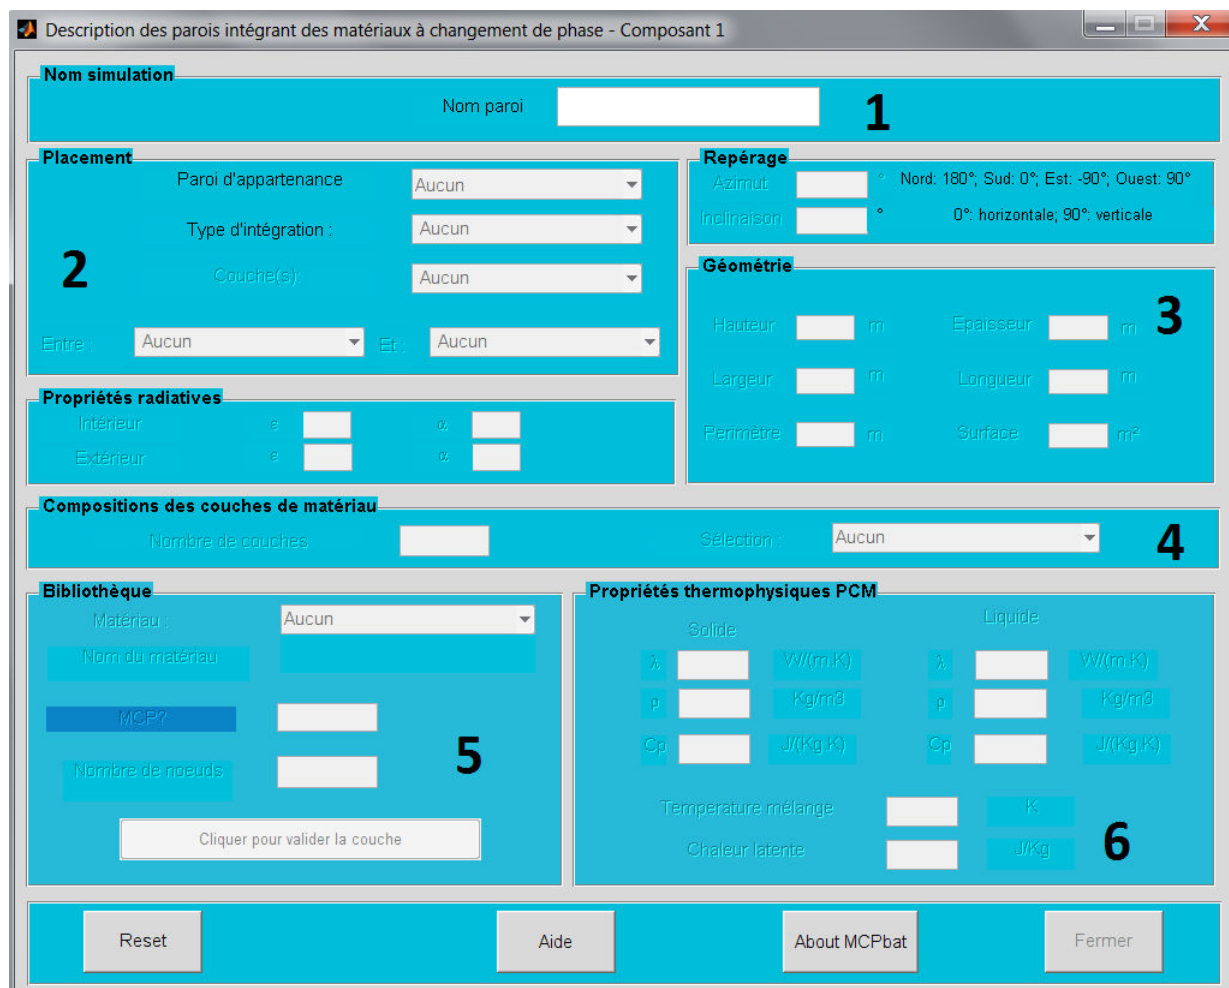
Description des parois intégrant des matériaux à changement de phase - Composant 1

Nom simulation
Nom paroi
1

Placement
Paroi d'appartenance Aucun
Type d'intégration : Aucun
2
Couche(s): Aucun
Entre : Aucun Et : Aucun

Repérage
Azimut ° Nord: 180°; Sud: 0°; Est: -90°; Ouest: 90°
Inclinaison ° 0°: horizontale; 90°: verticale

Géométrie
Hauteur m Epaisseur m 3
Largeur m Longueur m
Perimètre m Surface m²

Propriétés radiatives
Intérieur ε α
Extérieur ε α

Compositions des couches de matériau
Nombre de couches Sélection : Aucun 4

Bibliothèque
Matériau : Aucun
Nom du matériau
MCP?
Nombre de noeuds
5
Cliquer pour valider la couche

Propriétés thermophysiques PCM
Solide Liquide
λ W/(m.K) λ W/(m.K)
ρ Kg/m3 ρ Kg/m3
Cp J/(Kg.K) Cp J/(Kg.K)
Temperature mélange K
Chaleur latente J/Kg
6

Reset Aide About MCPbat Fermer